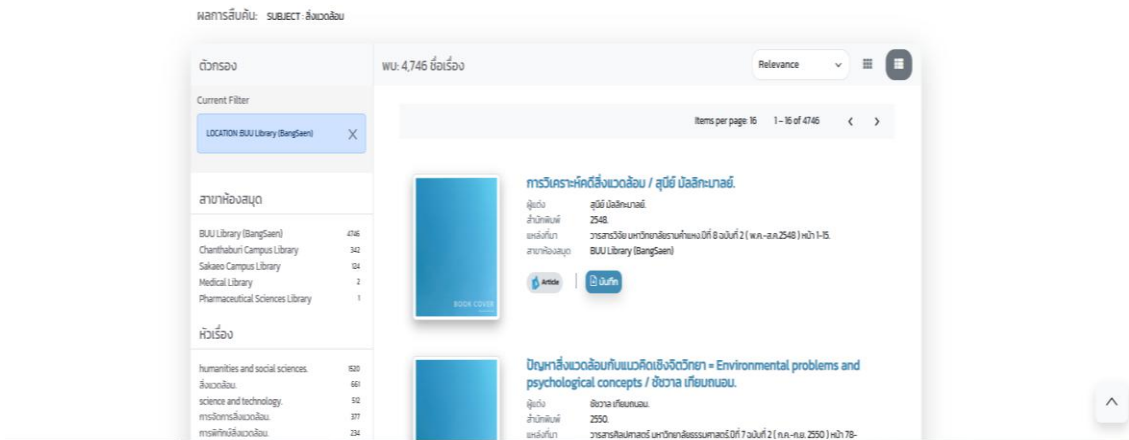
ผลการสืบค้น: SUBJECT : สิ่งแวดล้อม

ตัวกรอง

Current Filter

LOCATION BUU Library (BangSaen) X

สาขาห้องสมุด

BUU Library (BangSaen) 4746
Chanthaburi Campus Library 342
Sakaeo Campus Library 124
Medical Library 2
Pharmaceutical Sciences Library 1

หัวเรื่อง

humanities and social sciences. 1520
สิ่งแวดล้อม. 661
science and technology. 512
การจัดการสิ่งแวดล้อม. 377
การพิทักษ์สิ่งแวดล้อม. 234

พบ: 4,746 ชื่อเรื่อง

Relevance

Items per page: 16 1 – 16 of 4746

BOOK COVER

การวิเคราะห์คดีสิ่งแวดล้อม / สุนีย์ มัลลิกะมาลย์.

ผู้แต่ง สุนีย์ มัลลิกะมาลย์.
สำนักพิมพ์ 2548.
แหล่งที่มา วารสารวิจัย มหาวิทยาลัยรามคำแหง ปีที่ 8 ฉบับที่ 2 ( พ.ค.-ส.ค.2548 ) หน้า 1-15.
สาขาห้องสมุด BUU Library (BangSaen)

Article

บันทึก

ปัญหาสิ่งแวดล้อมกับแนวคิดเชิงจิตวิทยา = Environmental problems and psychological concepts / ชัชวาล เทียมถนอม.

ผู้แต่ง ชัชวาล เทียมถนอม.
สำนักพิมพ์ 2550.
แหล่งที่มา วารสารศิลปศาสตร์ มหาวิทยาลัยธรรมศาสตร์ ปีที่ 7 ฉบับที่ 2 ( ก.ค.-ธ.ค. 2550 ) หน้า 78-